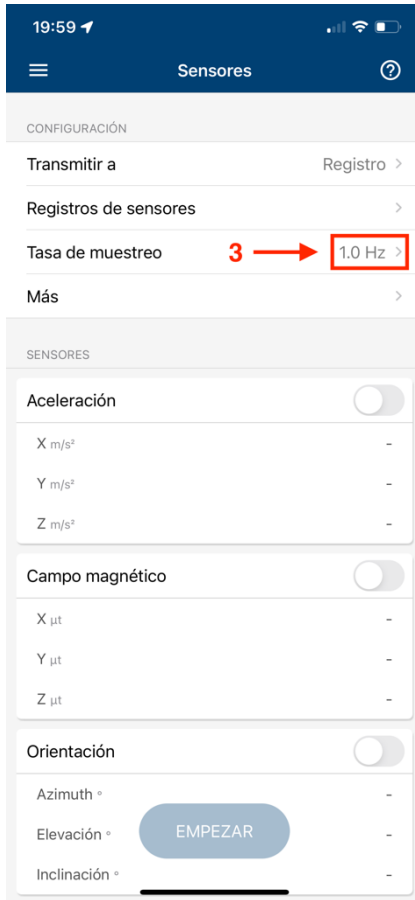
19:59

Sensores

CONFIGURACIÓN

Transmitir a Registro >

Registros de sensores >

Tasa de muestreo 3 1.0 Hz >

Más >

SENSORES

Aceleración

X m/s² -

Y m/s² -

Z m/s² -

Campo magnético

X μt -

Y μt -

Z μt -

Orientación

Azimuth ° -

Elevación ° -

Inclinación ° -

EMPEZAR